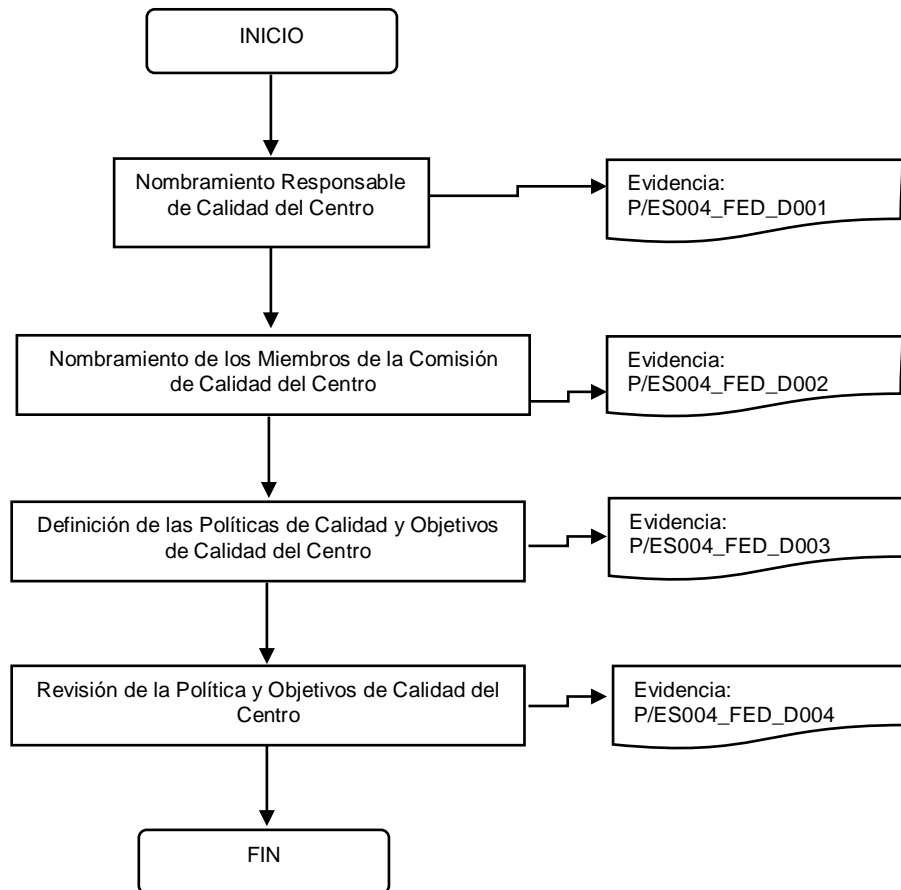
INICIO

Nombramiento Responsable de Calidad del Centro

Evidencia: P/ES004_FED_D001

Nombramiento de los Miembros de la Comisión de Calidad del Centro

Evidencia: P/ES004_FED_D002

Definición de las Políticas de Calidad y Objetivos de Calidad del Centro

Evidencia: P/ES004_FED_D003

Revisión de la Política y Objetivos de Calidad del Centro

Evidencia: P/ES004_FED_D004

FIN